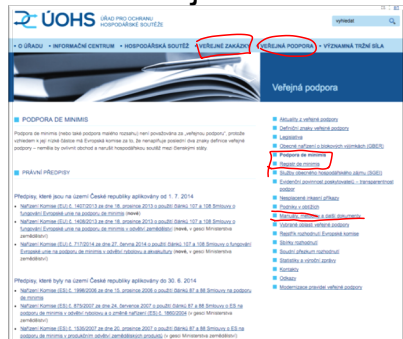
ÚOHS ÚŘAD PRO OCHRANU HOSPODÁŘSKÉ SOUTĚŽE

vyhledat

O ÚŘADU | INFORMAČNÍ CENTRUM | HOSPODÁŘSKÁ SOUTĚŽ | VEŘEJNÉ ZAKÁZKY | VEŘEJNÁ PODPORA | VÝZNAMNÁ TRŽNÍ SÍLA

Veřejná podpora

PODPORA DE MINIMIS

Podpora de minimis (nebo také podpora malého rozsahu) není považována za „veřejnou podporu", protože vzhledem k její malé částce má Evropská komise za to, že nenaplňuje podmínky dva znaky definice veřejné podpory – neměla by ovlivnit obchod a narušit hospodářskou soutěž mezi členskými státy.

PRÁVNÍ PŘEDPISY

Předpisy, které jsou na území České republiky aplikovány od 1. 7. 2014

Nařízení Komise (EU) č. 1407/2013 ze dne 18. prosince 2013 o použití článků 107 a 108 Smlouvy o fungování Evropské unie na podporu de minimis (lexwiki)

Nařízení Komise (EU) č. 1408/2013 ze dne 18. prosince 2013 o použití článků 107 a 108 Smlouvy o fungování Evropské unie na podporu de minimis v odvětví zemědělství (lexwiki) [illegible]

Nařízení Komise (EU) č. 717/2014 ze dne 27. června 2014 o použití článků 107 a 108 Smlouvy o fungování Evropské unie na podporu de minimis v odvětví rybolovu a akvakultury (lexwiki) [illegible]

Předpisy, které byly na území České republiky aplikovány do 30. 6. 2014

Nařízení Komise (ES) č. 1998/2006 ze dne 15. prosince 2006 o použití článků 87 a 88 Smlouvy na podporu de minimis

Nařízení Komise (ES) č. 875/2007 ze dne 24. července 2007 o použití článků 87 a 88 Smlouvy o ES na podporu de minimis v odvětví rybolovu a o změně nařízení (ES) č. 1860/2004 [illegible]

Nařízení Komise (ES) č. 1535/2007 ze dne 20. prosince 2007 o použití článků 87 a 88 Smlouvy o ES na podporu de minimis v odvětví zemědělské prvovýroby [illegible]

Aktuality z veřejné podpory
Definiční znaky veřejné podpory
Legislativa
Obecné nařízení o blokových výjimkách (GBER)
Podpora de minimis
Registr de minimis
Služby obecného hospodářského zájmu (SGEI)
Evidenční povinnost poskytovatelů – transparentnost podpor
Nezákonné účetní doklady
Podniky v obtížích
Manuály, metodiky a další dokumenty
Vybrané oblasti veřejné podpory
Rejstřík rozhodnutí Evropské komise
Zprávy rozhodnutí
Souhrn případů rozhodnutí
Statistiky a výroční zprávy
Kontakty
Odkazy
Modernizace pravidel veřejné podpory